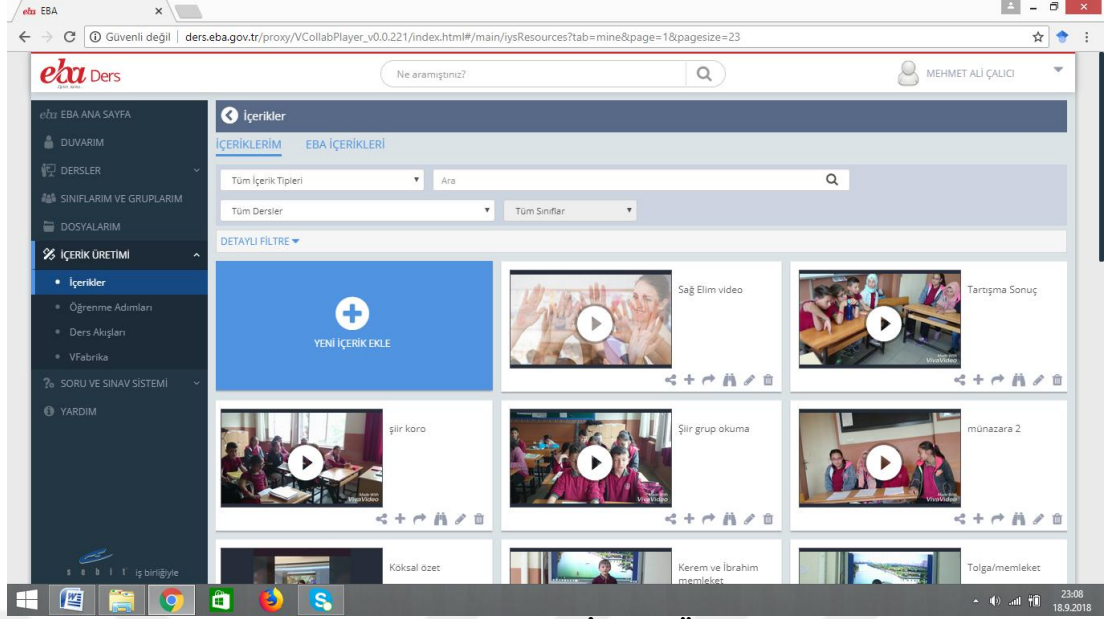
eba EBA

Güvenli değil | ders.eba.gov.tr/proxy/VCollabPlayer_v0.0.221/index.html#/main/iysResources?tab=mine&page=1&pagesize=23

eba Ders

Ne aramıştınız?

MEHMET ALİ ÇALICI

EBA ANA SAYFA
DUVARIM
DERSLER
SINIFLARIM VE GRUPLARIM
DOSYALARIM
İÇERİK ÜRETİMI
İçerikler
Öğrenme Adımları
Ders Akışları
VFabrika
SORU VE SINAV SİSTEMİ
YARDIM

İçerikler

İÇERİKLERİM EBA İÇERİKLERİ

Tüm İçerik Tipleri
Ara
Tüm Dersler
Tüm Sınıflar
DETAYLI FİLTRE

YENİ İÇERİK EKLE

Sağ Elim video

Tartışma Sonuç

şiir koro

Şiir grup okuma

münazara 2

Köksal özet

Kerem ve İbrahim memleket

Tolga/memleket

iş birliğiyle

23:08
18.9.2018